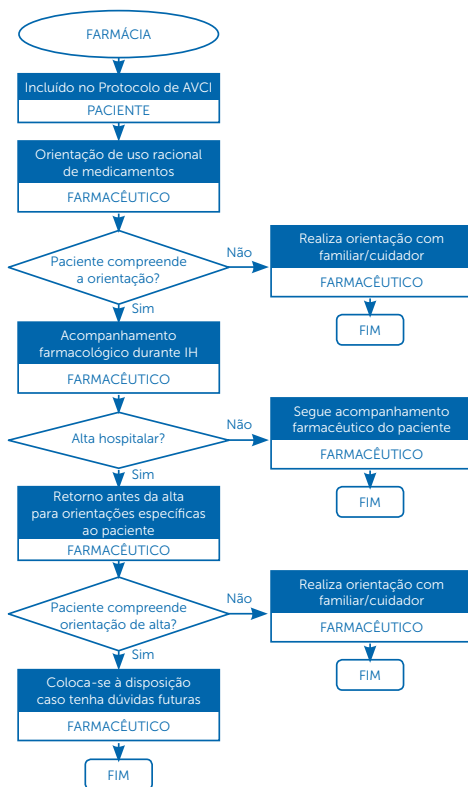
FARMÁCIA

Incluído no Protocolo de AVCI

PACIENTE

Orientação de uso racional de medicamentos

FARMACÊUTICO

Paciente compreende a orientação?

Não

Realiza orientação com familiar/cuidador

FARMACÊUTICO

FIM

Sim

Acompanhamento farmacológico durante IH

FARMACÊUTICO

Alta hospitalar?

Não

Segue acompanhamento farmacêutico do paciente

FARMACÊUTICO

FIM

Sim

Retorno antes da alta para orientações específicas ao paciente

FARMACÊUTICO

Paciente compreende orientação de alta?

Não

Realiza orientação com familiar/cuidador

FARMACÊUTICO

FIM

Sim

Coloca-se à disposição caso tenha dúvidas futuras

FARMACÊUTICO

FIM